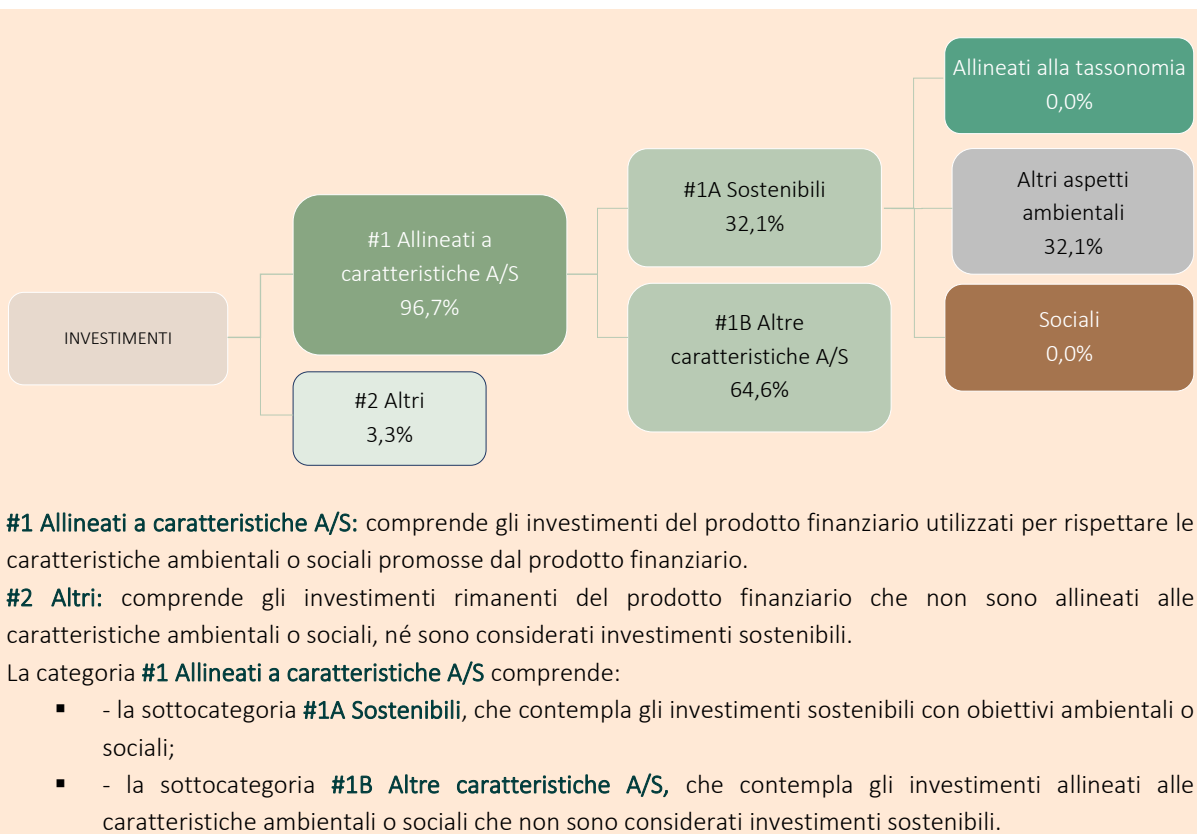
Allineati alla tassonomia
0,0%

#1A Sostenibili
32,1%

Altri aspetti ambientali
32,1%

#1 Allineati a caratteristiche A/S
96,7%

INVESTIMENTI

#1B Altre caratteristiche A/S
64,6%

Sociali
0,0%

#2 Altri
3,3%

#1 Allineati a caratteristiche A/S: comprende gli investimenti del prodotto finanziario utilizzati per rispettare le caratteristiche ambientali o sociali promosse dal prodotto finanziario.
#2 Altri: comprende gli investimenti rimanenti del prodotto finanziario che non sono allineati alle caratteristiche ambientali o sociali, né sono considerati investimenti sostenibili.
La categoria #1 Allineati a caratteristiche A/S comprende:
▪ - la sottocategoria #1A Sostenibili, che contempla gli investimenti sostenibili con obiettivi ambientali o sociali;
▪ - la sottocategoria #1B Altre caratteristiche A/S, che contempla gli investimenti allineati alle caratteristiche ambientali o sociali che non sono considerati investimenti sostenibili.